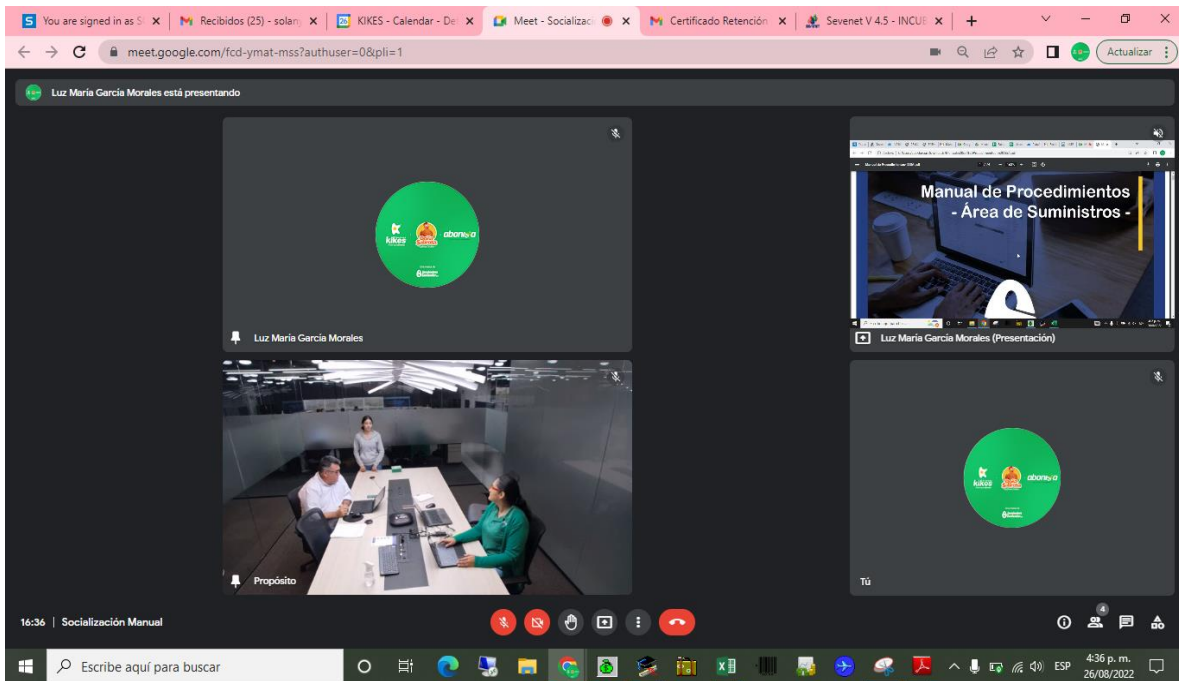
You are signed in as S
Recibidos (25) - solan
KIKES - Calendar - De
Meet - Socializac
Certificado Retención
Sevenet V 4.5 - INCUE

meet.google.com/fcd-ymat-mss?authuser=0&pli=1

Actualizar

Luz María García Morales está presentando

kikes
aboneya

Luz María García Morales

Manual de Procedimientos
- Área de Suministros -

Luz María García Morales (Presentación)

Propósito

kikes
aboneya

Tú

16:36 | Socialización Manual

4

Escribe aquí para buscar

ESP
4:36 p. m.
26/08/2022